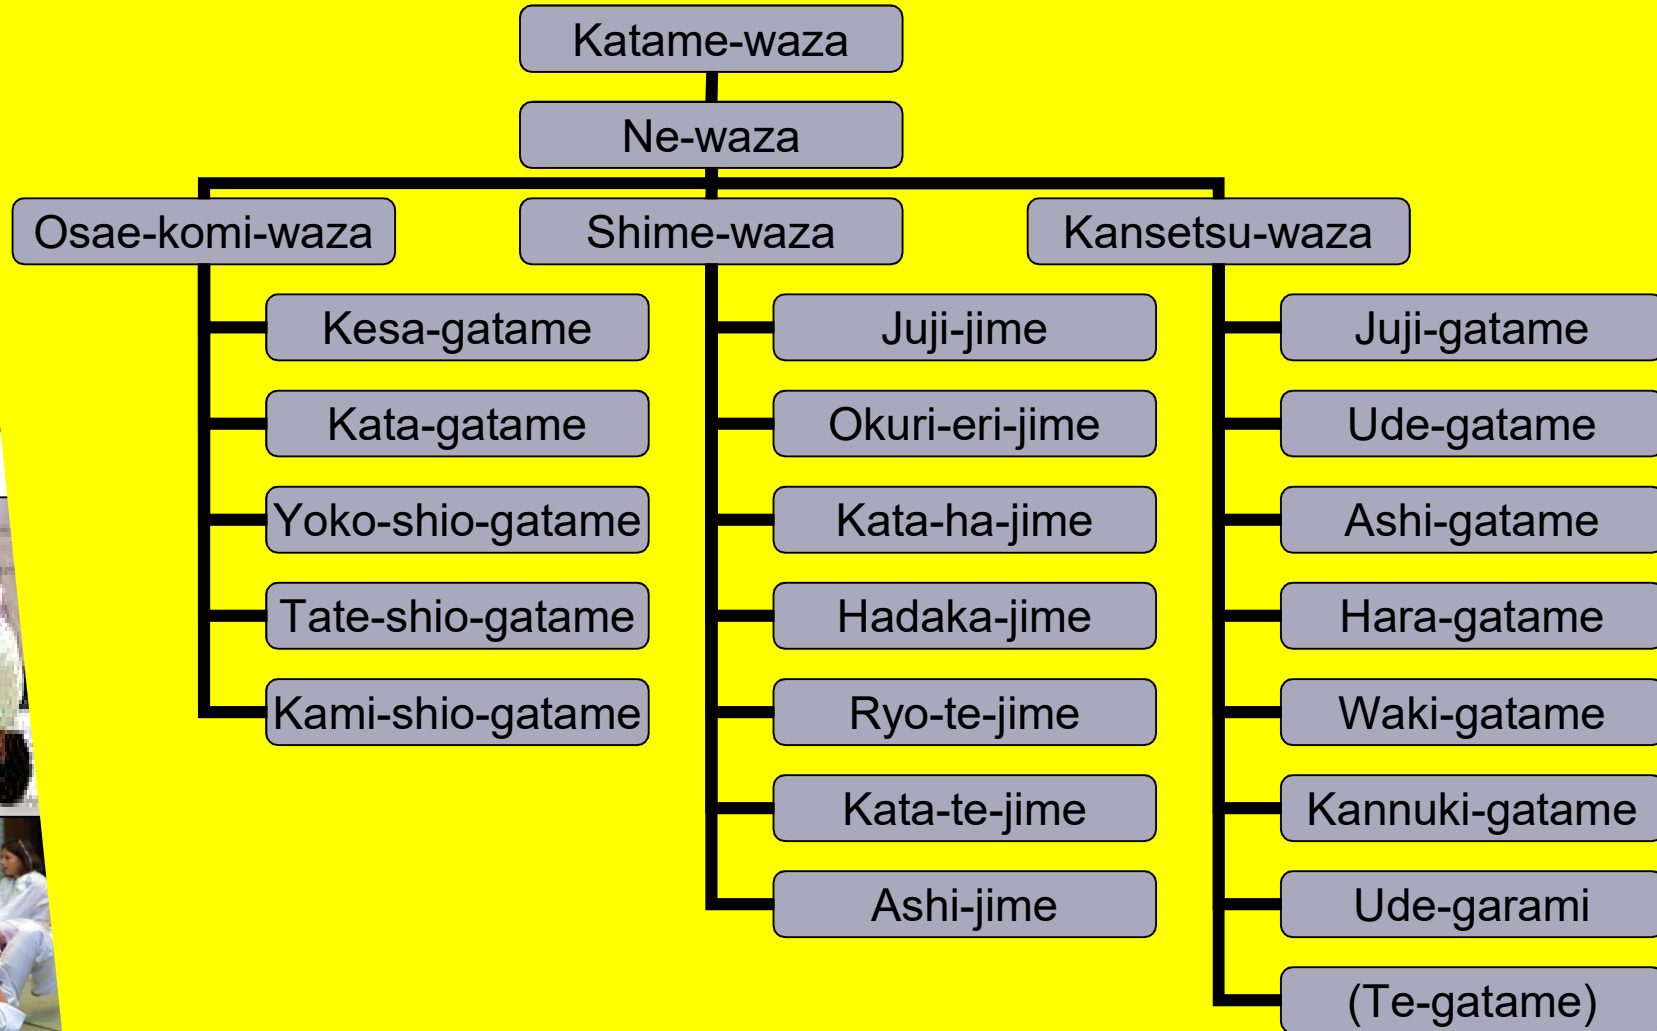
Katame-waza

Ne-waza

Osae-komi-waza

Shime-waza

Kansetsu-waza

Kesa-gatame

Kata-gatame

Yoko-shio-gatame

Tate-shio-gatame

Kami-shio-gatame

Juji-jime

Okuri-eri-jime

Kata-ha-jime

Hadaka-jime

Ryo-te-jime

Kata-te-jime

Ashi-jime

Juji-gatame

Ude-gatame

Ashi-gatame

Hara-gatame

Waki-gatame

Kannuki-gatame

Ude-garami

(Te-gatame)